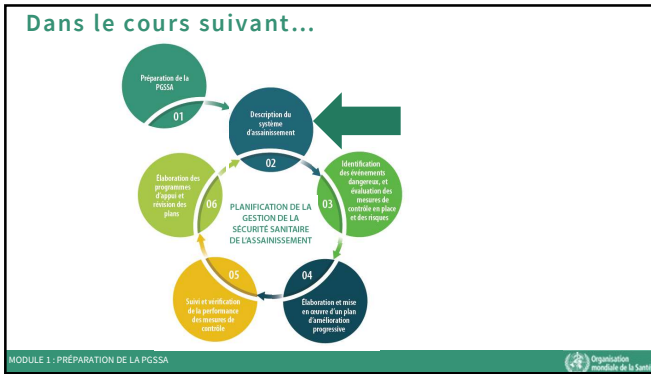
Dans le cours suivant...

Préparation de la PGSSA
01

Description du système d'assainissement
02

Identification des événements dangereux, et évaluation des mesures de contrôle en place et des risques
03

Élaboration et mise en œuvre d'un plan d'amélioration progressive
04

Suivi et vérification de la performance des mesures de contrôle
05

Élaboration des programmes d'appui et révision des plans
06

PLANIFICATION DE LA GESTION DE LA SÉCURITÉ SANITAIRE DE L'ASSAINISSEMENT

MODULE 1 : PRÉPARATION DE LA PGSSA

Organisation mondiale de la Santé